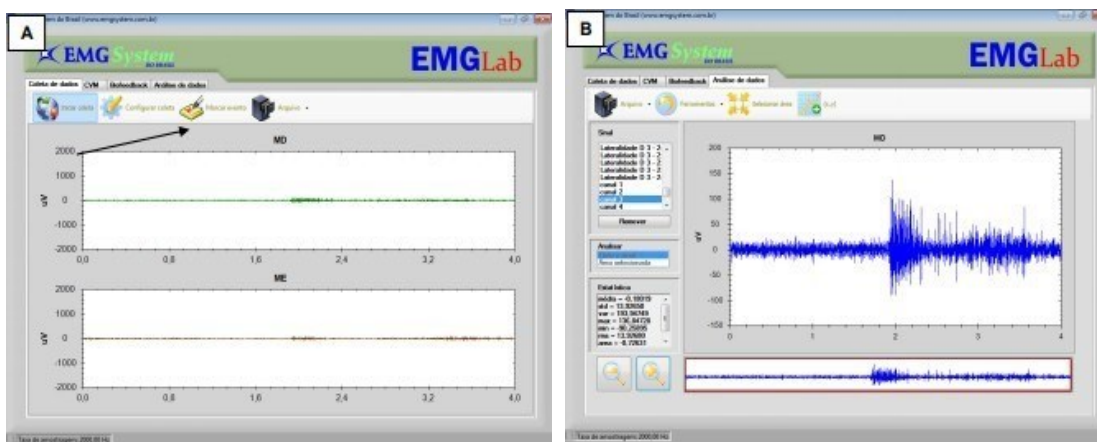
A

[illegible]em do Brasil (www.emgsystem.com.br)

EMG System DO BRASIL

EMGLab

Coleta de dados | CVM | Biofeedback | Análise de dados

Iniciar coleta | Configurar coleta | Marcar evento | Arquivo

MD

2000
1000
0
-1000
-2000
uV

0,0 0,8 1,6 2,4 3,2 4,0

ME

2000
1000
0
-1000
-2000
uV

0,0 0,8 1,6 2,4 3,2 4,0

Taxa de amostragem: 2000.00 Hz

B

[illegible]em do Brasil (www.emgsystem.com.br)

EMG System DO BRASIL

EMGLab

Coleta de dados | CVM | Biofeedback | Análise de dados

Arquivo | Ferramentas | Selecionar área | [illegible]

Sinal

Lateralidade D 3 - 2...
Lateralidade D 3 - 2...
Lateralidade D 3 - 2...
Lateralidade D 3 - 2...
Lateralidade D 3 - 2...
canal 1
canal 2
canal 3
canal 4

Remover

Analisar
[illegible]
Área selecionada

Estatísticas
média = -0,18919
std = 13.30558
var = 193.56749
max = 136.84726
min = -96.25095
rms = 13.92689
area = -0.72631

MD

200
150
100
50
0
-50
-100
-150
uV

0 1 2 3 4

Taxa de amostragem: 2000.00 Hz